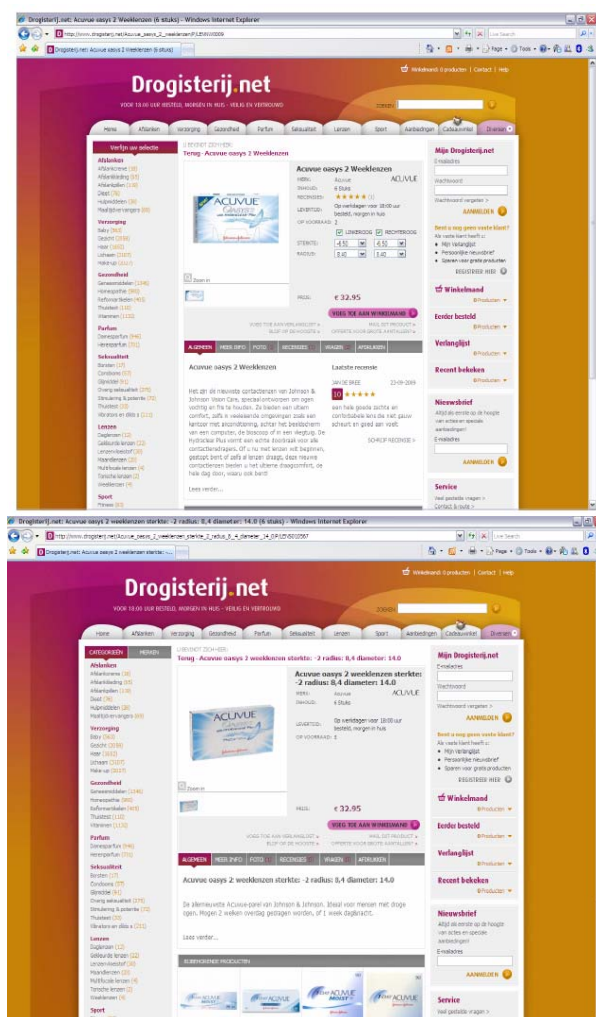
Drogisterij.net: Acuvue oasys 2 Weeklenzen (6 stuks) - Windows Internet Explorer

http://www.drogisterij.net/Acuvue_oasys_2_weeklenzen/LENW0009

Drogisterij.net

Winkelmand: 0 producten | Contact | Help

VOOR 18.00 UUR BESTELD, MORGEN IN HUIS - VEILIG EN VERTROUWD

ZOEKEN

Home | Afslanken | Verzorging | Gezondheid | Parfum | Seksualiteit | Lenzen | Sport | Aanbiedingen | Cadeauwinkel | Diversen

Verfijn uw selectie

Afslanken
Afslankcrème
Afslankdrank
Afslankpillen
Dieet
Hulpmiddelen
Maaltijdvervangers

Verzorging
Baby
Gezicht
Haar
Lichaam
Make-up

Gezondheid
Geneesmiddelen
Homeopathie
Reformartikelen
Thuistest
Vitaminen

Parfum
Damesparfum
Herenparfum

Seksualiteit
Benden
Condooms
Glijmiddel
Overig seksualiteit
Stimulering & potentie
Thuistest
Vibrators en dildo s

Lenzen
Daglenzen
Gekleurde lenzen
Lenzenvloeistof
Maandlenzen
Multifocale lenzen
Torische lenzen
Weeklenzen

Sport

U BEVINDT ZICH HIER:
Terug - Acuvue oasys 2 Weeklenzen

Acuvue oasys 2 Weeklenzen
MERK: Acuvue
INHOUD: 6 Stuks
RECENSIES: ★★★★★ (1)
LEVERTIJD: Op werkdagen voor 18:00 uur besteld, morgen in huis
OP VOORRAAD: 3
LINKEROOG RECHTEROOG
STERKTE: -8.50 -8.50
RADIUS: 8.40 8.40

PRIJS: € 32.95

VOEG TOE AAN WINKELMAND
VOEG TOE AAN VERLANGLIJST »
BLOG OP DE HOOGTE »
MAIL DIT PRODUCT »
OFFERTE VOOR GROTE AANTALLEN »

ALGEMEEN | MEER INFO | FOTO | RECENSIES | VRAGEN | AFDRUKKEN

Acuvue oasys 2 Weeklenzen

Het zijn de nieuwste contactlenzen van Johnson & Johnson Vision Care, speciaal ontworpen om ogen vochtig en fris te houden. Ze bieden een uitiem comfort, zelfs in veeleisende omgevingen zoals een kantoor met airconditioning, achter het beeldscherm van een computer, de bioscoop of in een vliegtuig. De Hydraclear Plus vormt een echte doorbraak voor alle contactlensdragers. Of u nu met lenzen wilt beginnen, gestopt bent of zelfs al lenzen draagt, deze nieuwe contactlenzen bieden u het ultieme draagcomfort, de hele dag door, waar u ook bent!

Lees verder...

Laatste recensie
JAN DE BREE 23-09-2009
10 ★★★★★
een hele goede lachte en confortabele lens die niet gauw scheurt en goed aan voelt
SCHRIJF RECENSIE »

Mijn Drogisterij.net
E-mailadres
Wachtwoord
Wachtwoord vergeten »
AANMELDEN

Bent u nog geen vaste klant?
Als vaste klant heeft u:
• Mijn Verlanglijst
• Persoonlijke Nieuwsbrief
• Sparen voor gratis producten
REGISTREER HIER

Winkelmand
0 Producten

Eerder besteld
0 Producten

Verlanglijst
0 Producten

Recent bekeken
0 Producten

Nieuwsbrief
Altijd als eerste op de hoogte van acties en speciale aanbiedingen!
E-mailadres
AANMELDEN

Service
Veel gestelde vragen »
Contact & route »

Drogisterij.net: Acuvue oasys 2 weeklenzen sterkte: -2 radius: 8,4 diameter: 14.0 (6 stuks) - Windows Internet Explorer

http://www.drogisterij.net/Acuvue_oasys_2_weeklenzen_sterkte_2_radius_8_4_diameter_14_0/LENS002567

Drogisterij.net

Winkelmand: 0 producten | Contact | Help

VOOR 18.00 UUR BESTELD, MORGEN IN HUIS - VEILIG EN VERTROUWD

ZOEKEN

Home | Afslanken | Verzorging | Gezondheid | Parfum | Seksualiteit | Lenzen | Sport | Aanbiedingen | Cadeauwinkel | Diversen

CATEGORIEËN | MERKEN

Afslanken
Afslankcrème
Afslankdrank
Afslankpillen
Dieet
Hulpmiddelen
Maaltijdvervangers

Verzorging
Baby
Gezicht
Haar
Lichaam
Make-up

Gezondheid
Geneesmiddelen
Homeopathie
Reformartikelen
Thuistest
Vitaminen

Parfum
Damesparfum
Herenparfum

Seksualiteit
Benden
Condooms
Glijmiddel
Overig seksualiteit
Stimulering & potentie
Thuistest
Vibrators en dildo s

Lenzen
Daglenzen
Gekleurde lenzen
Lenzenvloeistof
Maandlenzen
Multifocale lenzen
Torische lenzen
Weeklenzen

Sport

U BEVINDT ZICH HIER:
Terug - Acuvue oasys 2 weeklenzen sterkte: -2 radius: 8,4 diameter: 14.0

Acuvue oasys 2 weeklenzen sterkte: -2 radius: 8,4 diameter: 14.0
MERK: Acuvue
INHOUD: 6 Stuks
LEVERTIJD: Op werkdagen voor 18:00 uur besteld, morgen in huis
OP VOORRAAD: 3

PRIJS: € 32.95

VOEG TOE AAN WINKELMAND
VOEG TOE AAN VERLANGLIJST »
BLOG OP DE HOOGTE »
MAIL DIT PRODUCT »
OFFERTE VOOR GROTE AANTALLEN »

ALGEMEEN | MEER INFO | FOTO | RECENSIES | VRAGEN | AFDRUKKEN

Acuvue oasys 2 weeklenzen sterkte: -2 radius: 8,4 diameter: 14.0

De allernieuwste Acuvue-parel van Johnson & Johnson. Ideaal voor mensen met droge ogen. Mogen 2 weken overdag gedragen worden, of 1 week dag&nacht.

Lees verder...

BIJBEHORENDE PRODUCTEN

Mijn Drogisterij.net
E-mailadres
Wachtwoord
Wachtwoord vergeten »
AANMELDEN

Bent u nog geen vaste klant?
Als vaste klant heeft u:
• Mijn Verlanglijst
• Persoonlijke Nieuwsbrief
• Sparen voor gratis producten
REGISTREER HIER

Winkelmand
0 Producten

Eerder besteld
0 Producten

Verlanglijst
0 Producten

Recent bekeken
0 Producten

Nieuwsbrief
Altijd als eerste op de hoogte van acties en speciale aanbiedingen!
E-mailadres
AANMELDEN

Service
Veel gestelde vragen »